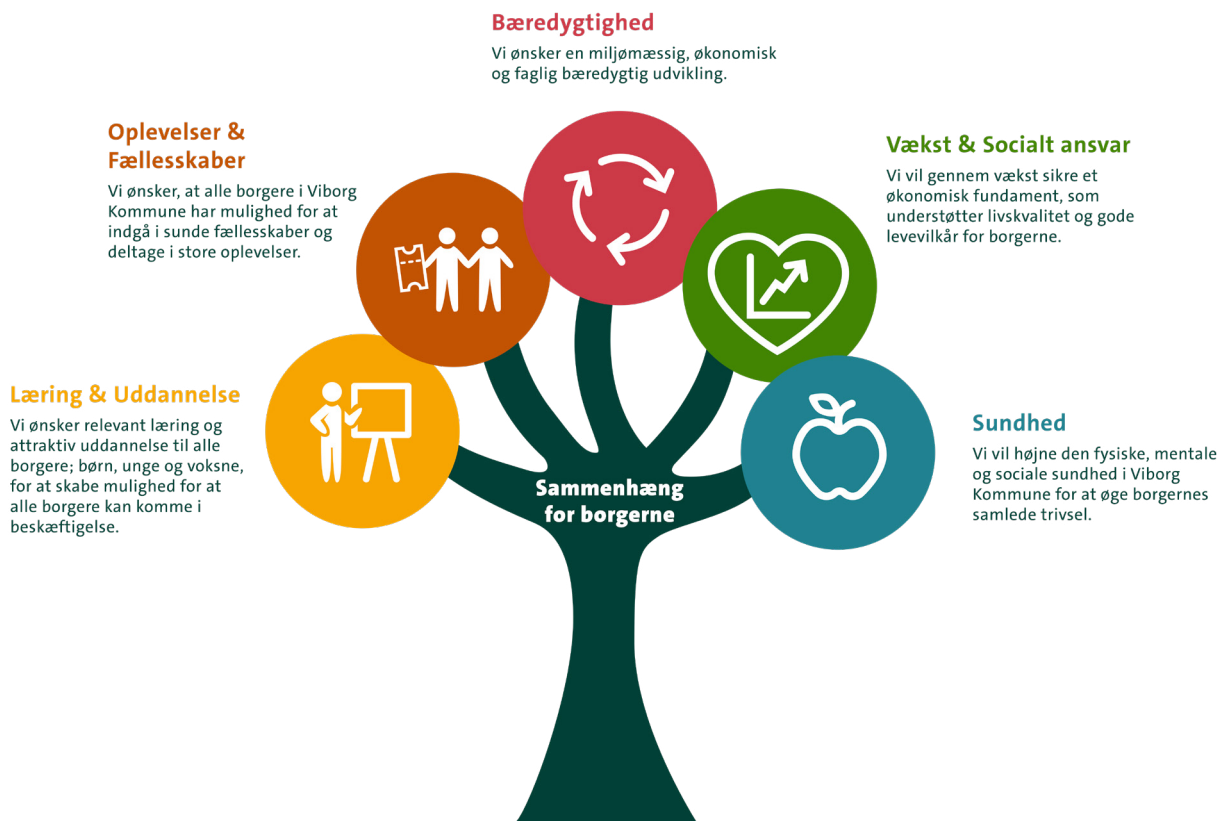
Bæredygtighed
Vi ønsker en miljømæssig, økonomisk og faglig bæredygtig udvikling.

Oplevelser & Fællesskaber
Vi ønsker, at alle borgere i Viborg Kommune har mulighed for at indgå i sunde fællesskaber og deltage i store oplevelser.

Vækst & Socialt ansvar
Vi vil gennem vækst sikre et økonomisk fundament, som understøtter livskvalitet og gode levevilkår for borgerne.

Læring & Uddannelse
Vi ønsker relevant læring og attraktiv uddannelse til alle borgere; børn, unge og voksne, for at skabe mulighed for at alle borgere kan komme i beskæftigelse.

Sundhed
Vi vil højne den fysiske, mentale og sociale sundhed i Viborg Kommune for at øge borgernes samlede trivsel.

Sammenhæng for borgerne